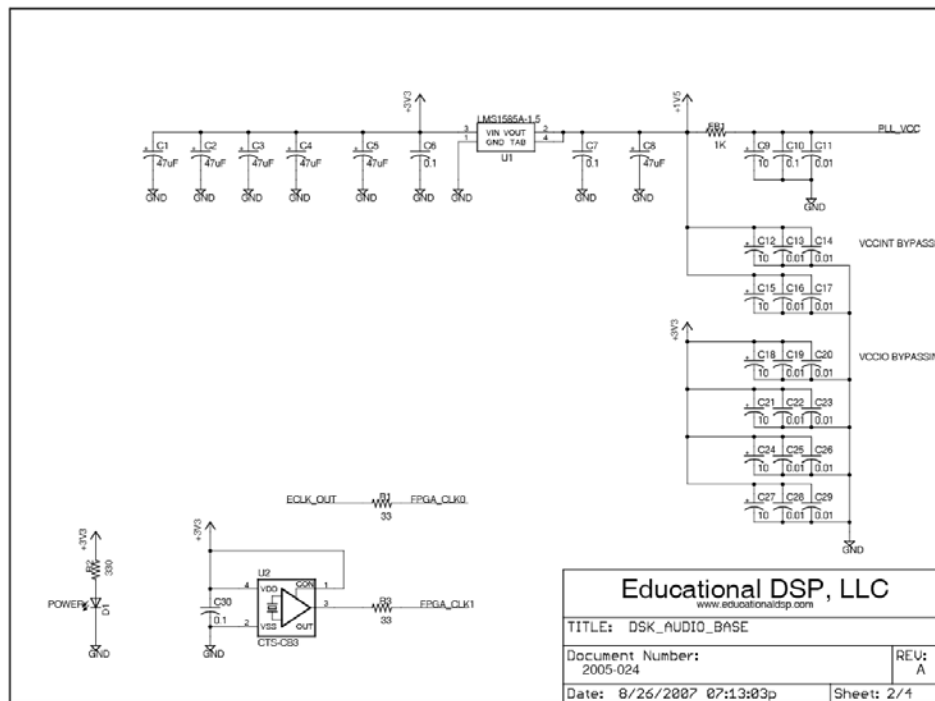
+3V3

LMS1585A-1.5

VIN VOUT
GND TAB

U1

3 2
1 4

+1V5

FB1
1K

PLL_VCC

C1 47uF GND
C2 47uF GND
C3 47uF GND
C4 47uF GND
C5 47uF GND
C6 0.1 GND
GND
C7 0.1 GND
C8 47uF GND

C9 10
C10 0.1
C11 0.01
GND

C12 10
C13 0.01
C14 0.01
VCCINT BYPASS

C15 10
C16 0.01
C17 0.01

+3V3

C18 10
C19 0.01
C20 0.01
VCCIO BYPASSIN

C21 10
C22 0.01
C23 0.01

C24 10
C25 0.01
C26 0.01

C27 10
C28 0.01
C29 0.01

GND

ECLK_OUT R1 FPGA_CLK0
33

+3V3

U2
4 VDD CON 1
2 VSS OUT 3
CTS-CB3

C30
0.1
GND

R3 FPGA_CLK1
33

+3V3
R2
330
POWER D1
GND

Educational DSP, LLC
www.educationaldsp.com

TITLE: DSK_AUDIO_BASE

Document Number:
2005-024

REV:
A

Date: 8/26/2007 07:13:03p

Sheet: 2/4